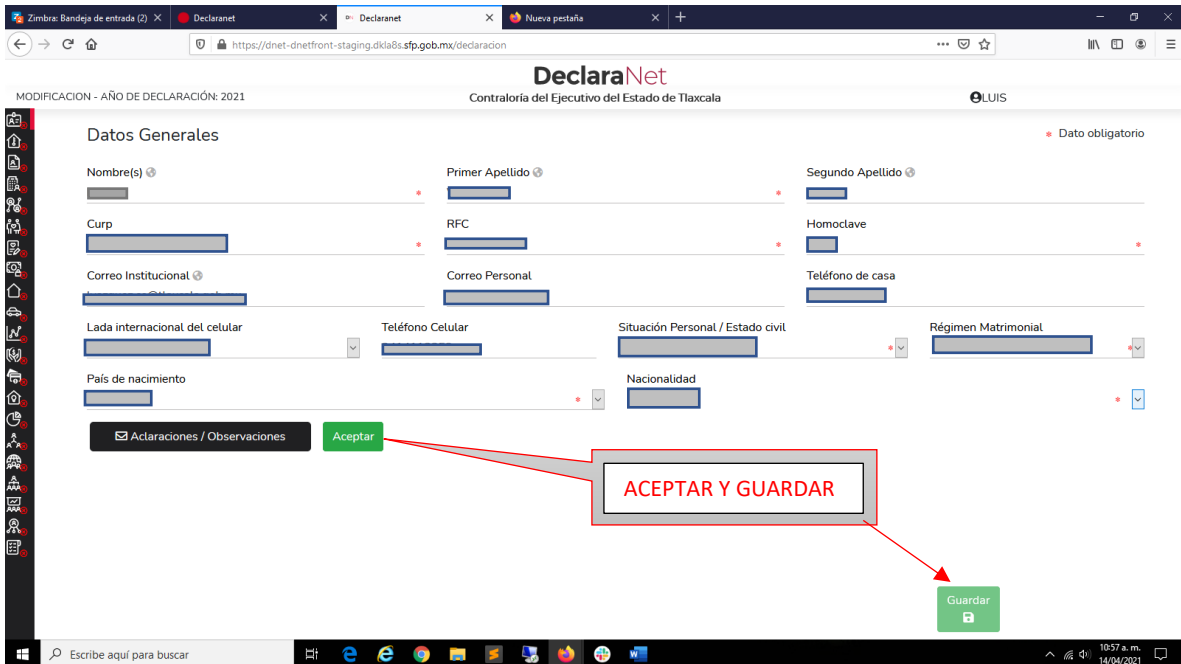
Zimbra: Bandeja de entrada (2) ×
Declaranet ×
Declaranet ×
Nueva pestaña ×

https://dnet-dnetfront-staging.dkla8s.sfp.gob.mx/declaracion

DeclaraNet
MODIFICACION - AÑO DE DECLARACIÓN: 2021
Contraloría del Ejecutivo del Estado de Tlaxcala
LUIS

Datos Generales
* Dato obligatorio

Nombre(s)
Primer Apellido
Segundo Apellido

Curp
RFC
Homoclave

Correo Institucional
Correo Personal
Teléfono de casa

Lada internacional del celular
Teléfono Celular
Situación Personal / Estado civil
Régimen Matrimonial

País de nacimiento
Nacionalidad

Aclaraciones / Observaciones
Aceptar

ACEPTAR Y GUARDAR

Guardar

Escribe aquí para buscar
10:57 a. m.
14/04/2021